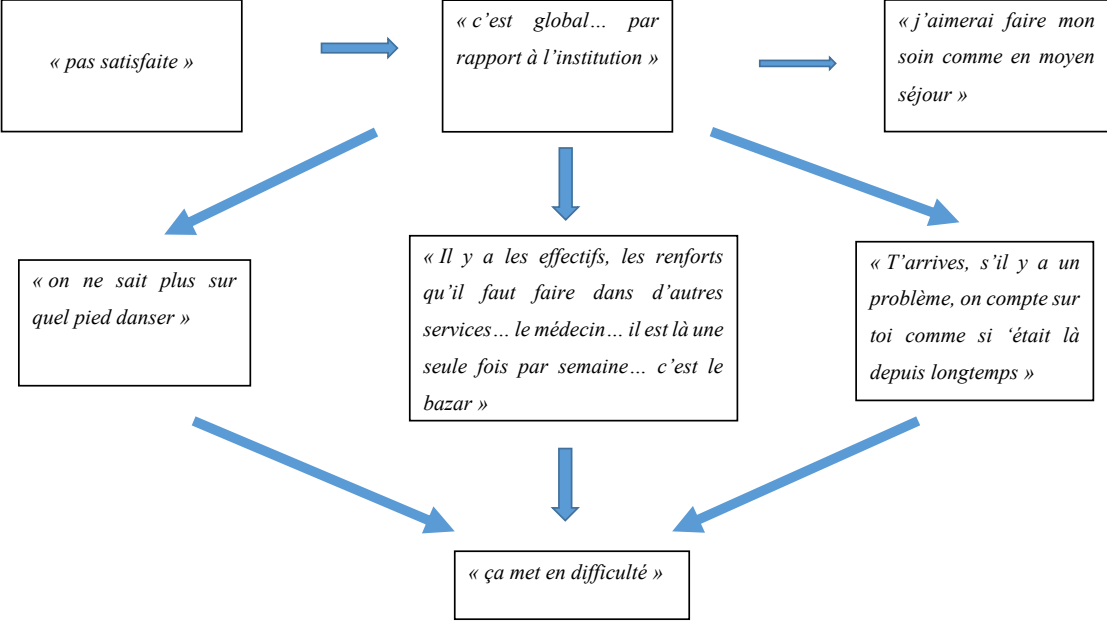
« pas satisfaite »

« c'est global… par rapport à l'institution »

« j'aimerai faire mon soin comme en moyen séjour »

« on ne sait plus sur quel pied danser »

« Il y a les effectifs, les renforts qu'il faut faire dans d'autres services… le médecin… il est là une seule fois par semaine… c'est le bazar »

« T'arrives, s'il y a un problème, on compte sur toi comme si 'était là depuis longtemps »

« ça met en difficulté »